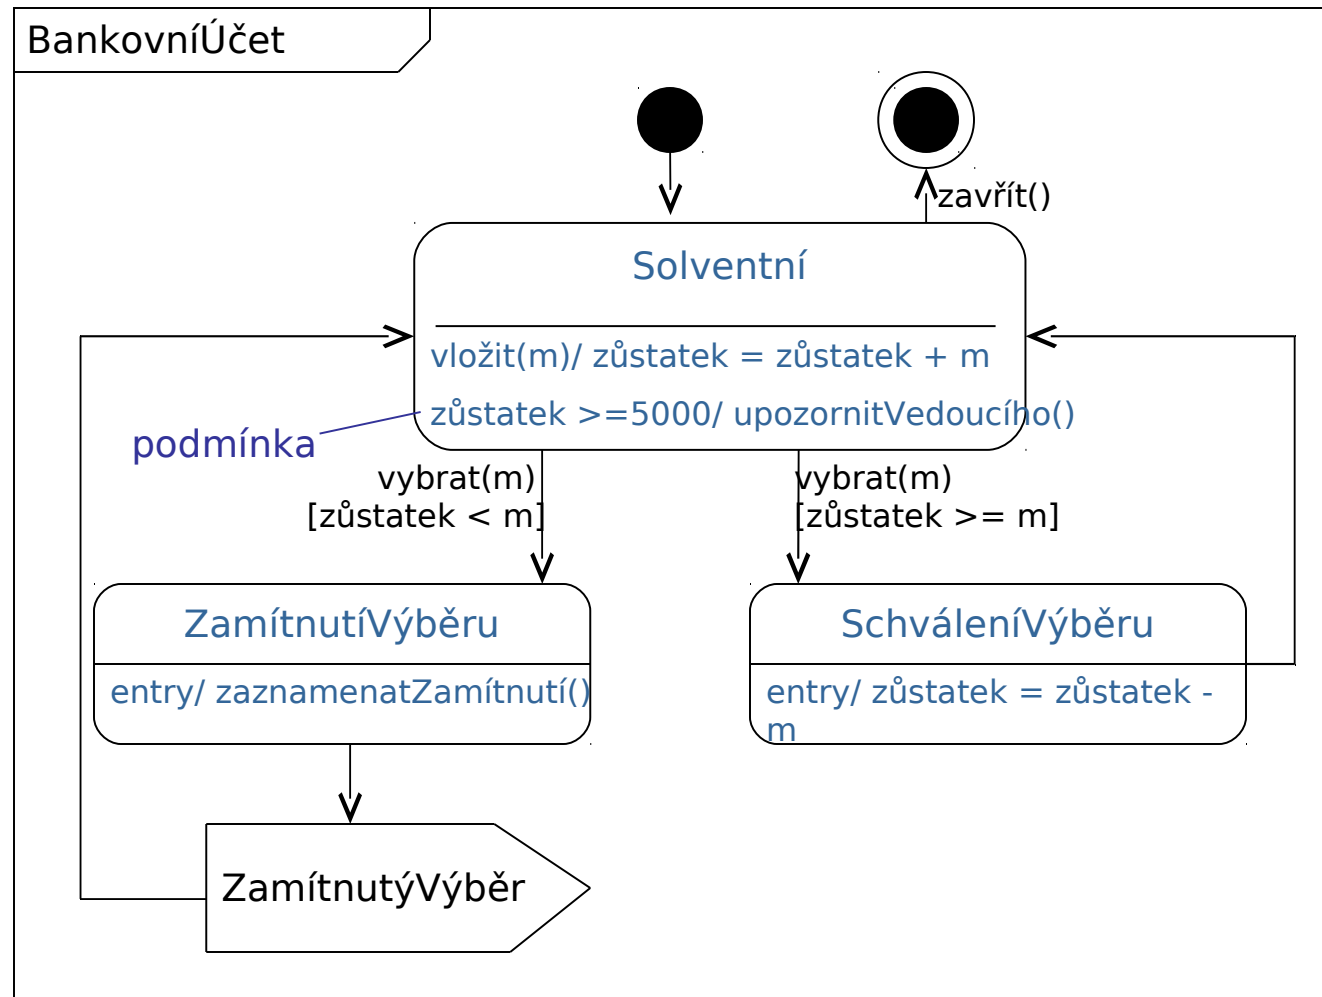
BankovníÚčet

zavřít()

Solventní

vložit(m)/ zůstatek = zůstatek + m

zůstatek >=5000/ upozornitVedoucího()

podmínka

vybrat(m)
[zůstatek < m]

vybrat(m)
[zůstatek >= m]

ZamítnutíVýběru

entry/ zaznamenatZamítnutí()

SchváleníVýběru

entry/ zůstatek = zůstatek - m

ZamítnutýVýběr